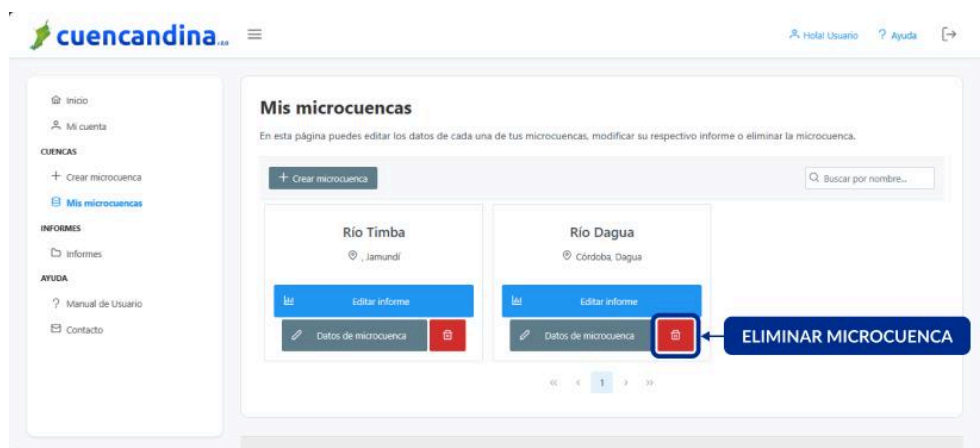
cuencandina

Hola! Usuario ? Ayuda

Inicio
Mi cuenta
CUENCAS
+ Crear microcuenca
Mis microcuencas
INFORMES
Informes
AYUDA
? Manual de Usuario
Contacto

Mis microcuencas

En esta página puedes editar los datos de cada una de tus microcuencas, modificar su respectivo informe o eliminar la microcuenca.

+ Crear microcuenca

Buscar por nombre...

Río Timba
, Jamundí
Editar informe
Datos de microcuenca

Río Dagua
Córdoba, Dagua
Editar informe
Datos de microcuenca

ELIMINAR MICROCUENCA

« ‹ 1 › »